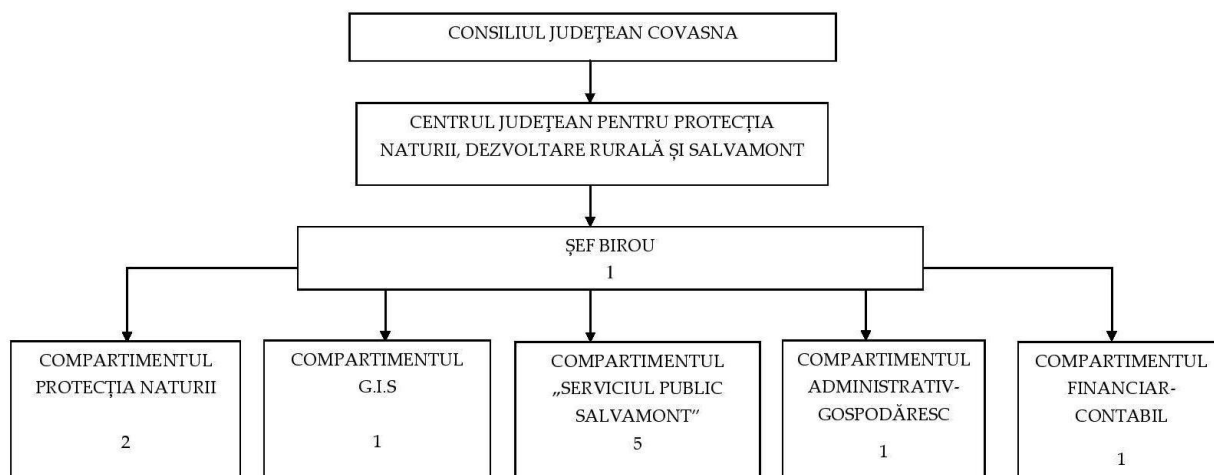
CONSILIUL JUDEŢEAN COVASNA

CENTRUL JUDEŢEAN PENTRU PROTECŢIA NATURII, DEZVOLTARE RURALĂ ŞI SALVAMONT

ŞEF BIROU
1

COMPARTIMENTUL PROTECŢIA NATURII
2

COMPARTIMENTUL G.I.S
1

COMPARTIMENTUL „SERVICIUL PUBLIC SALVAMONT”
5

COMPARTIMENTUL ADMINISTRATIV-GOSPODĂRESC
1

COMPARTIMENTUL FINANCIAR-CONTABIL
1